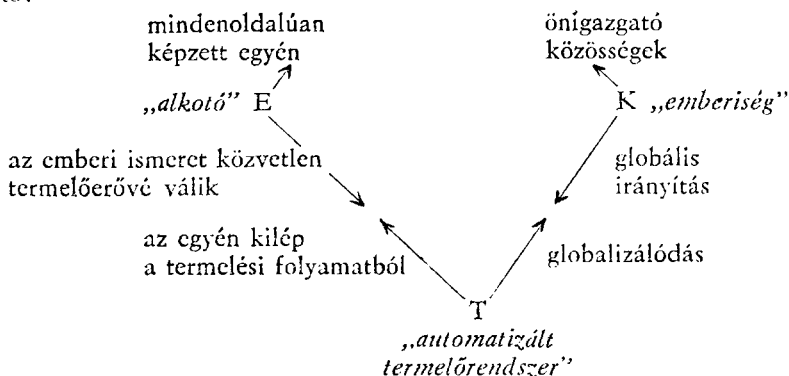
mindenoldalúan képzett egyén

önigazgató közösségek

„alkotó" E

K „emberiség"

az emberi ismeret közvetlen termelőerővé válik

globális irányítás

az egyén kilép a termelési folyamatból

globalizálódás

T

„automatizált termelőrendszer"